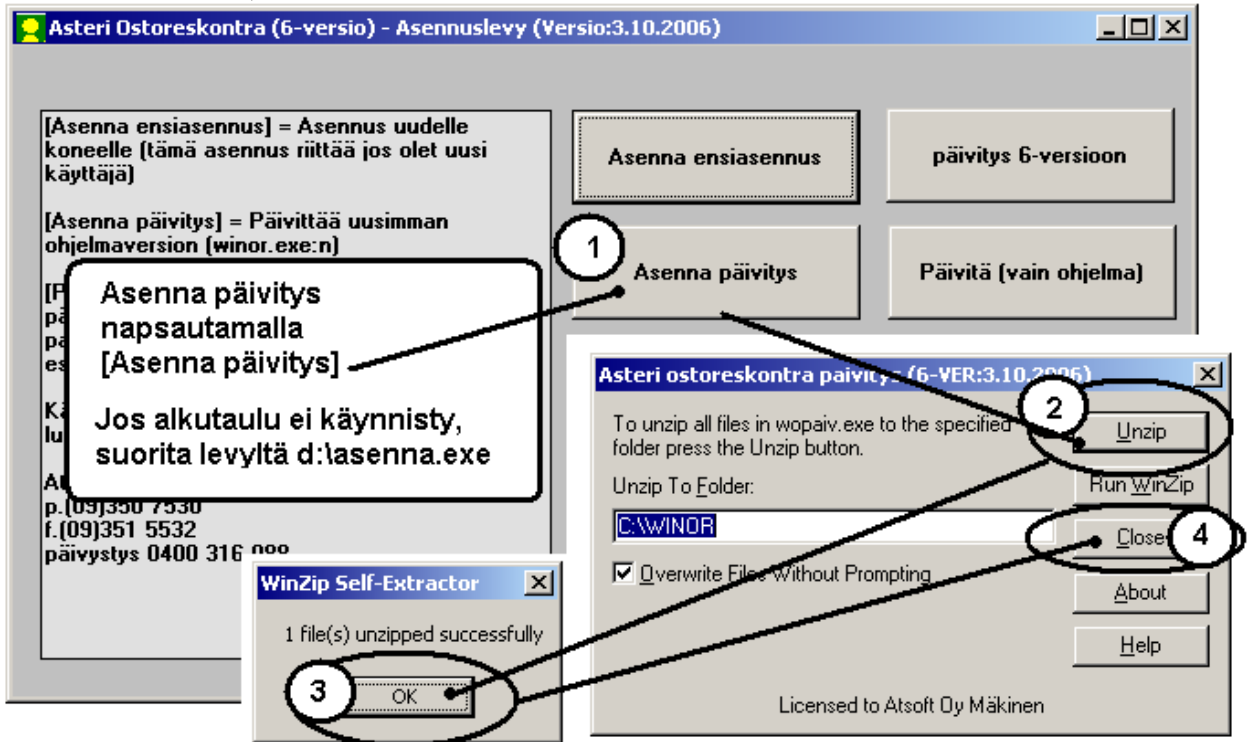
Asteri Ostoreskontra (6-versio) - Asennuslevy (Versio:3.10.2006)

[Asenna ensiasennus] = Asennus uudelle koneelle (tämä asennus riittää jos olet uusi käyttäjä)

[Asenna päivitys] = Päivittää uusimman ohjelmaversion (winor.exe:n)

[P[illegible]
pä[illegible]
pä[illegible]
es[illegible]

Kä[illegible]
lu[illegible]

A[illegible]
p.(09)350 7530
f.(09)351 5532
päivystys 0400 316 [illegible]

Asenna ensiasennus

päivitys 6-versioon

1

Asenna päivitys

Päivitä (vain ohjelma)

Asenna päivitys napsautamalla [Asenna päivitys]

Jos alkutaulu ei käynnisty, suorita levyltä d:\asenna.exe

Asteri ostoreskontra päivitys (6-VER:3.10.2006)

To unzip all files in wopaiv.exe to the specified folder press the Unzip button.

2

Unzip

Unzip To Folder:

Run WinZip

C:\WINOR

Close

4

Overwrite Files Without Prompting

About

Help

Licensed to Atsoft Oy Mäkinen

WinZip Self-Extractor

1 file(s) unzipped successfully

3

OK